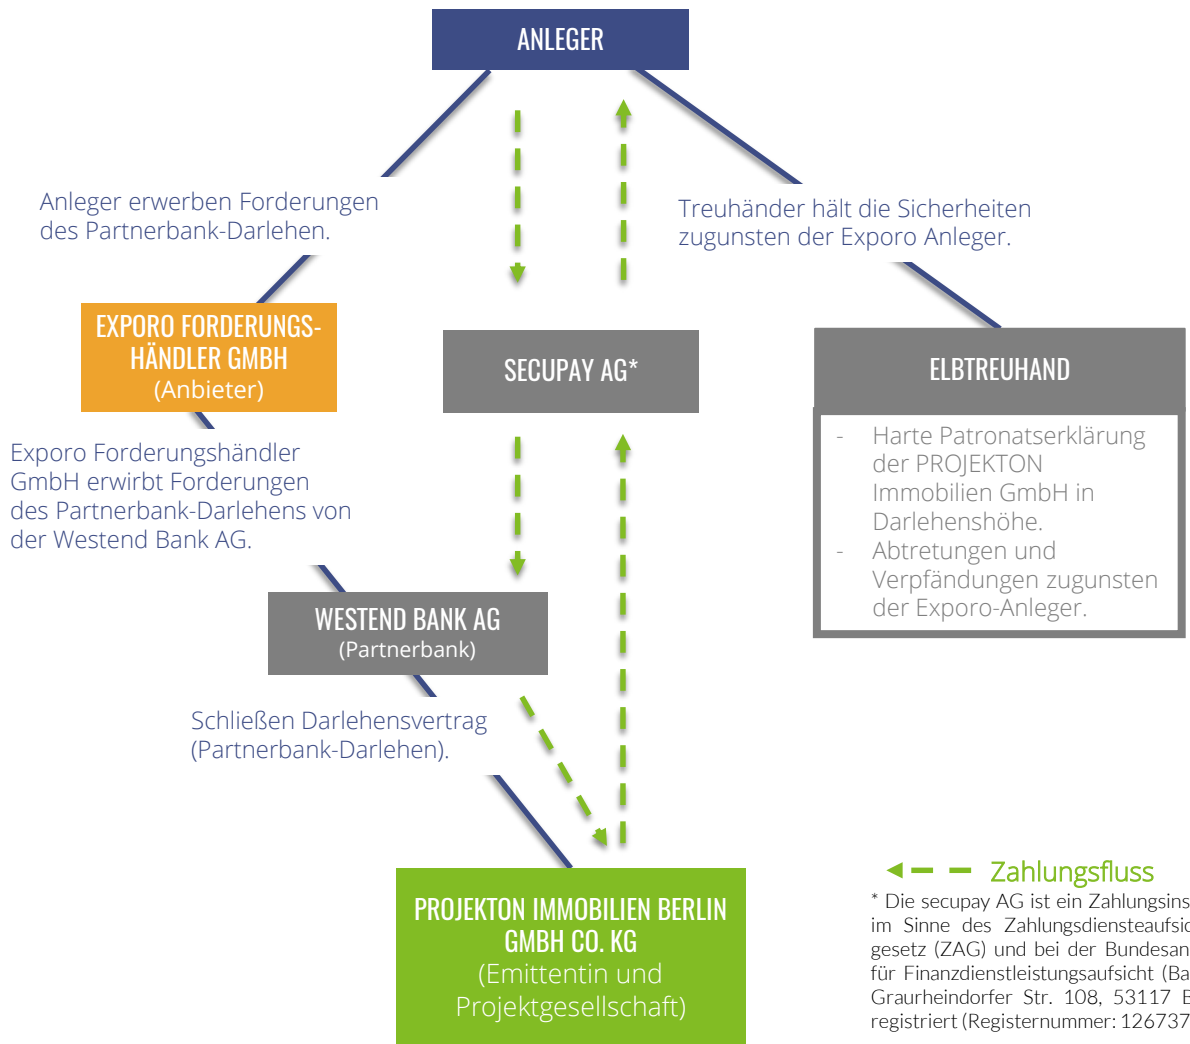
ANLEGER

Anleger erwerben Forderungen des Partnerbank-Darlehen.

Treuhänder hält die Sicherheiten zugunsten der Exporo Anleger.

EXPORO FORDERUNGSHÄNDLER GMBH
(Anbieter)

SECUPAY AG*

ELBTREUHAND

- Harte Patronatserklärung der PROJEKTON Immobilien GmbH in Darlehenshöhe.
- Abtretungen und Verpfändungen zugunsten der Exporo-Anleger.

Exporo Forderungshändler GmbH erwirbt Forderungen des Partnerbank-Darlehens von der Westend Bank AG.

WESTEND BANK AG
(Partnerbank)

Schließen Darlehensvertrag (Partnerbank-Darlehen).

PROJEKTON IMMOBILIEN BERLIN GMBH CO. KG
(Emittentin und Projektgesellschaft)

Zahlungsfluss

* Die secupay AG ist ein Zahlungsins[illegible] im Sinne des Zahlungsdiensteaufsic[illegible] gesetz (ZAG) und bei der Bundesan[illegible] für Finanzdienstleistungsaufsicht (Ba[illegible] Graurheindorfer Str. 108, 53117 B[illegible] registriert (Registernummer: 126737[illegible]